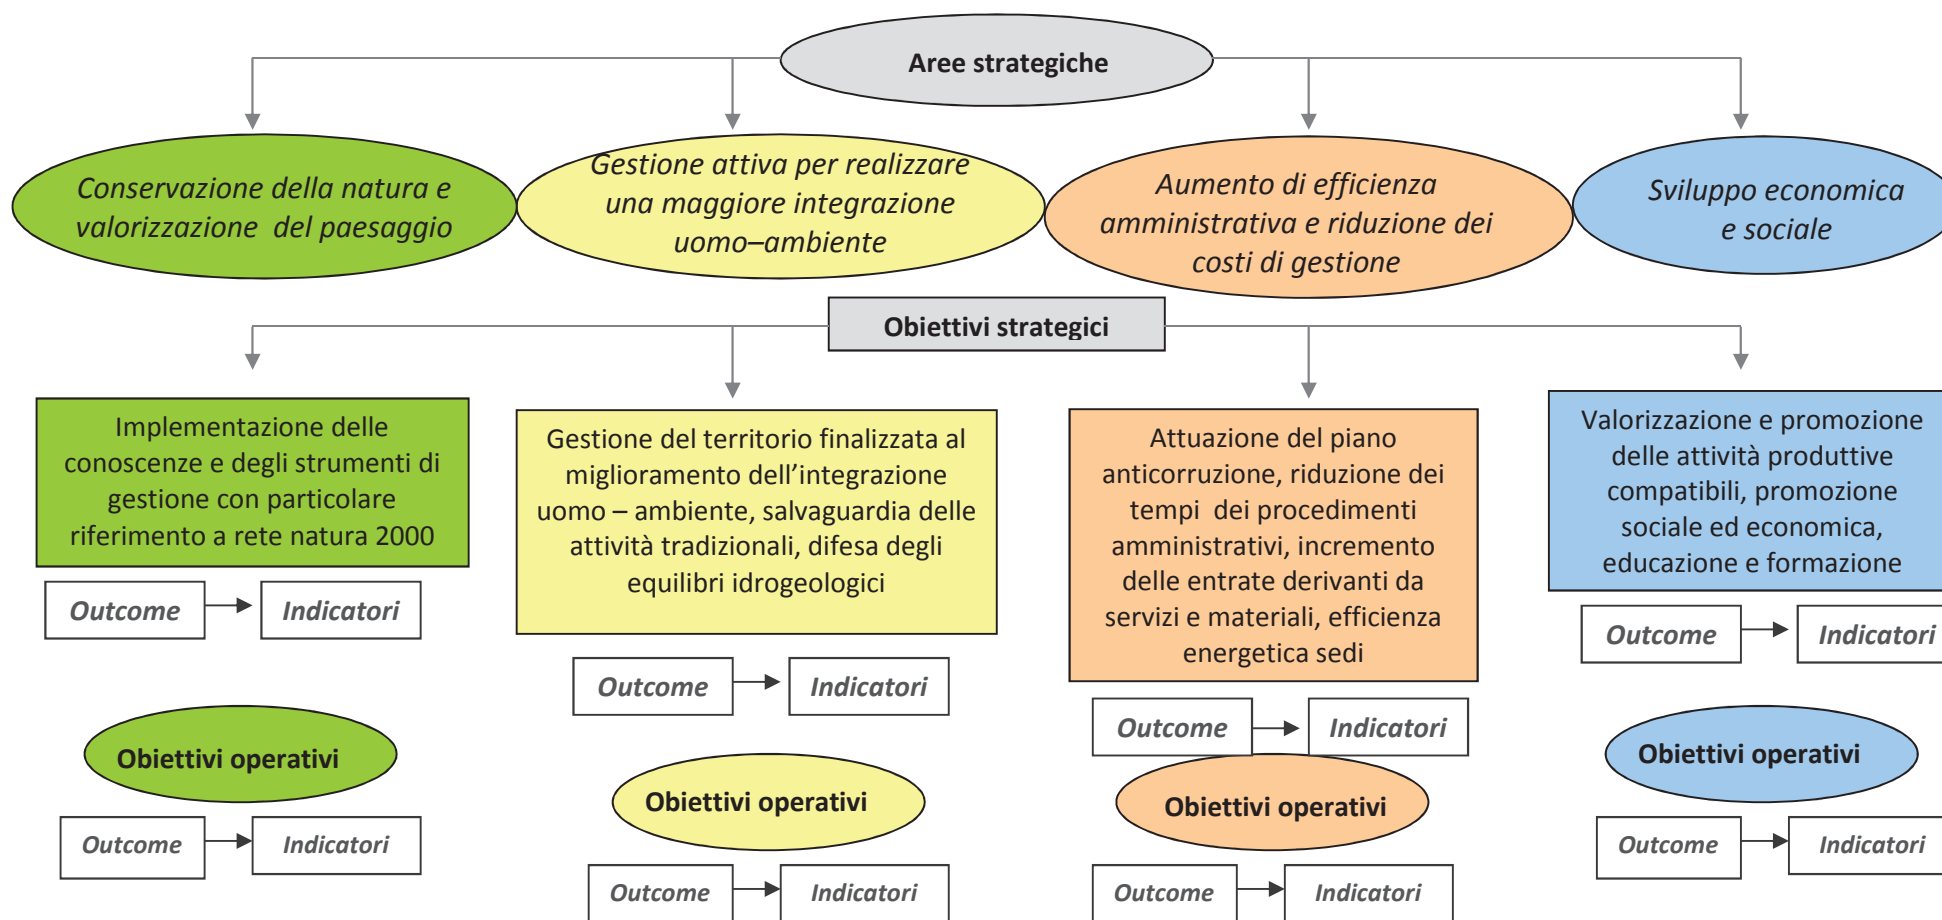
Aree strategiche

Conservazione della natura e valorizzazione del paesaggio

Gestione attiva per realizzare una maggiore integrazione uomo–ambiente

Aumento di efficienza amministrativa e riduzione dei costi di gestione

Sviluppo economica e sociale

Obiettivi strategici

Implementazione delle conoscenze e degli strumenti di gestione con particolare riferimento a rete natura 2000

Outcome

Indicatori

Obiettivi operativi

Outcome

Indicatori

Gestione del territorio finalizzata al miglioramento dell'integrazione uomo – ambiente, salvaguardia delle attività tradizionali, difesa degli equilibri idrogeologici

Outcome

Indicatori

Obiettivi operativi

Outcome

Indicatori

Attuazione del piano anticorruzione, riduzione dei tempi dei procedimenti amministrativi, incremento delle entrate derivanti da servizi e materiali, efficienza energetica sedi

Outcome

Indicatori

Obiettivi operativi

Outcome

Indicatori

Valorizzazione e promozione delle attività produttive compatibili, promozione sociale ed economica, educazione e formazione

Outcome

Indicatori

Obiettivi operativi

Outcome

Indicatori